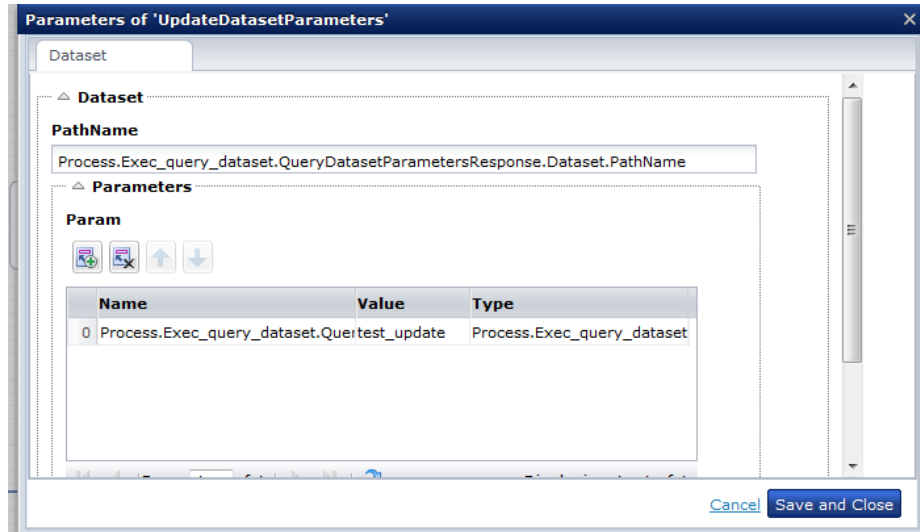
Parameters of 'UpdateDatasetParameters'

Dataset

Dataset

PathName

Process.Exec_query_dataset.QueryDatasetParametersResponse.Dataset.PathName

Parameters

Param

|   | Name | Value | Type |
|---|---|---|---|
| 0 | Process.Exec_query_dataset.Quer | test_update | Process.Exec_query_dataset |

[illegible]

Cancel Save and Close